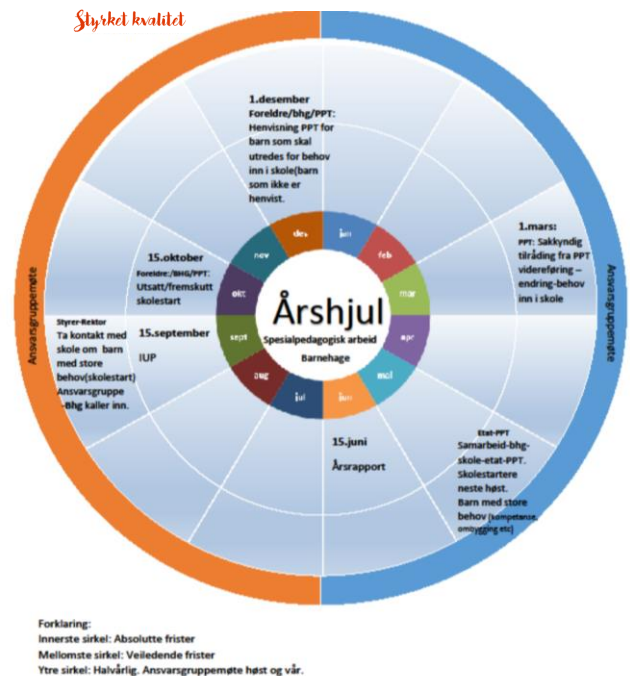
Styrket kvalitet

1.desember
Foreldre/bhg/PPT: Henvisning PPT for barn som skal utredes for behov inn i skole(barn som ikke er henvist.

1.mars:
PPT: Sakkyndig tilråding fra PPT videreføring – endring-behov inn i skole

15.oktober
Foreldre/BHG/PPT: Utsatt/fremskutt skolestart

Styrer-Rektor
Ta kontakt med skole om barn med store behov(skolestart) Ansvarsgruppe –Bhg kaller inn.

15.september
IUP

15.juni
Årsrapport

Etat-PPT
Samarbeid-bhg-skole-etat-PPT. Skolestartere neste høst. Barn med store behov (kompetanse, ombygging etc)

des
jan
feb
mar
apr
mai
jun
jul
aug
sept
okt
nov

Årshjul
Spesialpedagogisk arbeid
Barnehage

Ansvarsgruppemøte

Ansvarsgruppemøte

Forklaring:
Innerste sirkel: Absolutte frister
Mellomste sirkel: Veiledende frister
Ytre sirkel: Halvårlig. Ansvarsgruppemøte høst og vår.